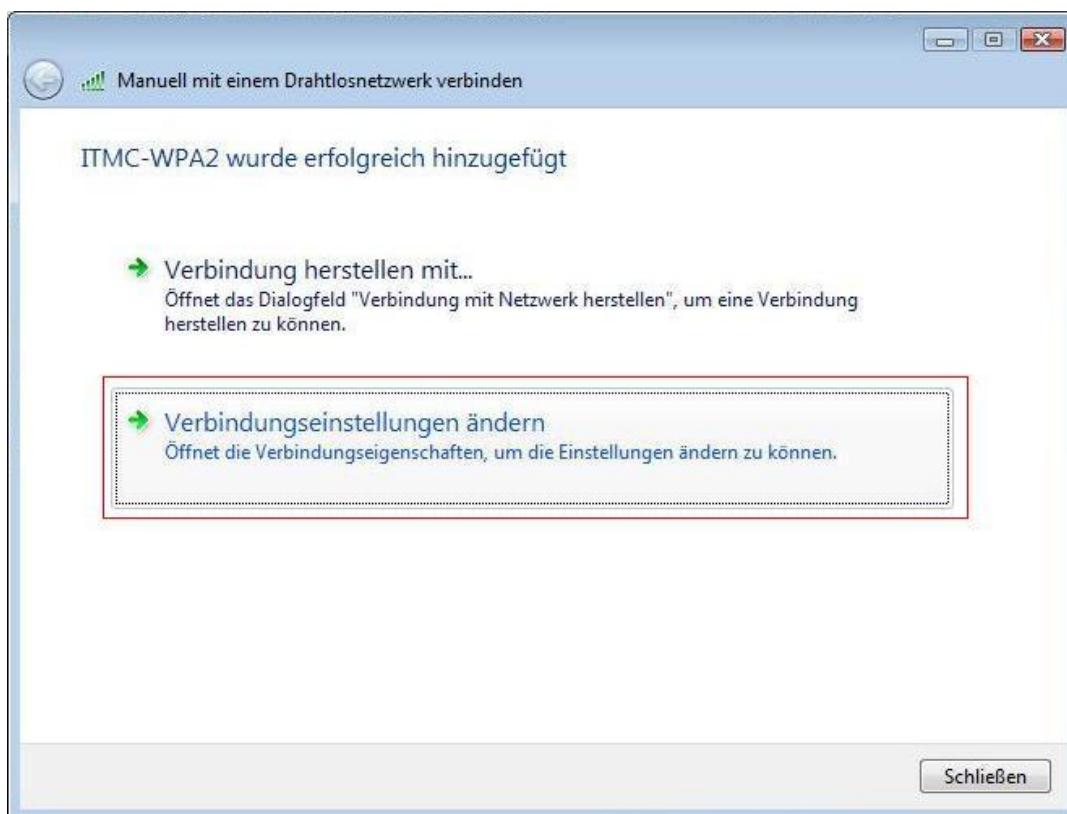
Manuell mit einem Drahtlosnetzwerk verbinden

ITMC-WPA2 wurde erfolgreich hinzugefügt

Verbindung herstellen mit...
Öffnet das Dialogfeld "Verbindung mit Netzwerk herstellen", um eine Verbindung herstellen zu können.

Verbindungseinstellungen ändern
Öffnet die Verbindungseigenschaften, um die Einstellungen ändern zu können.

Schließen